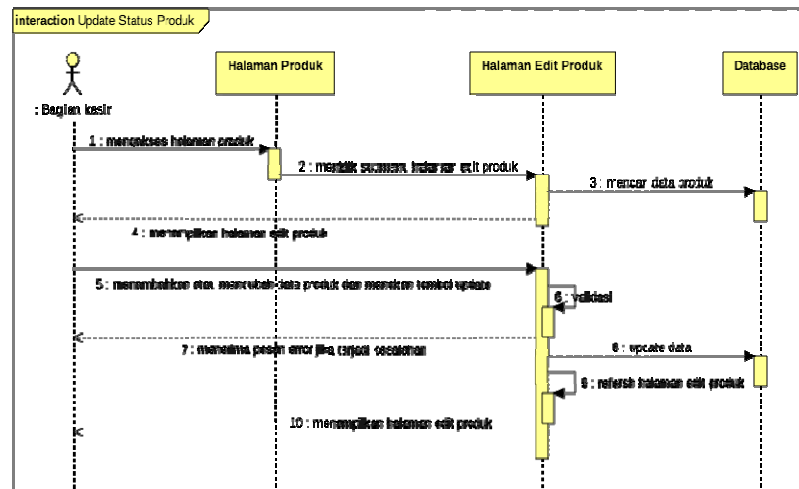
interaction Update Status Produk

: Bagian kasir

Halaman Produk

Halaman Edit Produk

Database

1 : mengakses halaman produk

2 : memilih salah satu halaman edit produk

3 : mencari data produk

4 : menampilkan halaman edit produk

5 : menambahkan atau merubah data produk dan menekan tombol update

6 : validasi

7 : menerima pesan error jika terjadi kesalahan

8 : update data

9 : refresh halaman edit produk

10 : menampilkan halaman edit produk